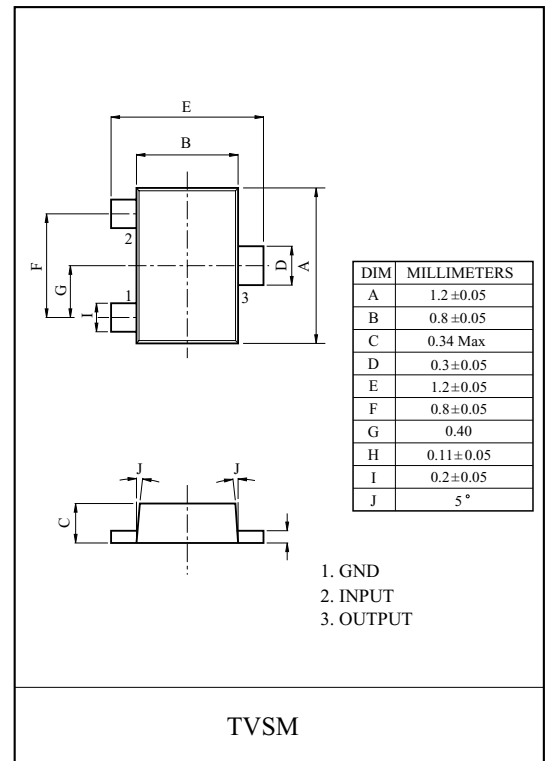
E

B

2

F

G

1

I

D

A

3

| DIM | MILLIMETERS |
|---|---|
| A | $1.2 \pm 0.05$ |
| B | $0.8 \pm 0.05$ |
| C | 0.34 Max |
| D | $0.3 \pm 0.05$ |
| E | $1.2 \pm 0.05$ |
| F | $0.8 \pm 0.05$ |
| G | 0.40 |
| H | $0.11 \pm 0.05$ |
| I | $0.2 \pm 0.05$ |
| J | $5^{\circ}$ |

J

J

C

1. GND
2. INPUT
3. OUTPUT

TVSM